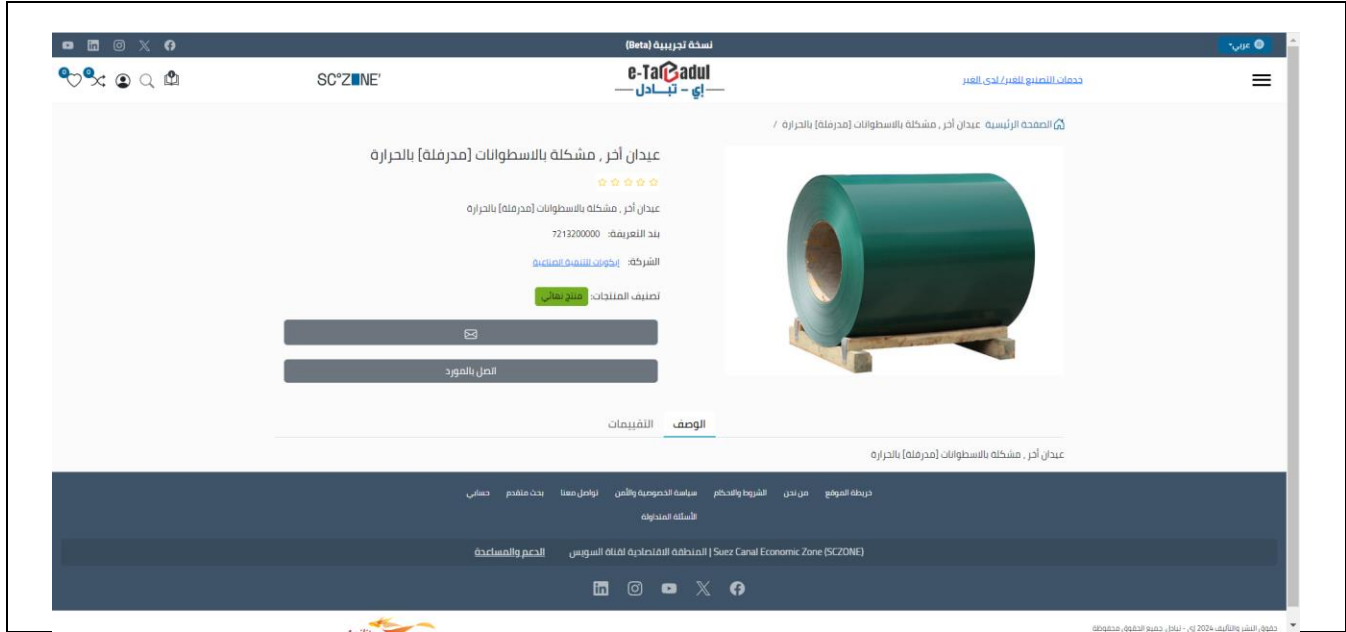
نسخة تجريبية (Beta)

عربي

SC°ZONE'

e-Tabadul
إي - تبادل

خدمات التصنيع للغير/لدى الغير

الصفحة الرئيسية عيدان أخر , مشكلة بالاسطوانات [مدرفلة] بالحرارة /

عيدان أخر , مشكلة بالاسطوانات [مدرفلة] بالحرارة

☆☆☆☆☆

عيدان أخر , مشكلة بالاسطوانات [مدرفلة] بالحرارة

بند التعريفة: 7213200000

الشركة: إيكوات للتنمية الصناعية

تصنيف المنتجات: منتج نهائي

اتصل بالمورد

الوصف التقييمات

عيدان أخر , مشكلة بالاسطوانات [مدرفلة] بالحرارة

خريطة الموقع من نحن الشروط والاحكام سياسة الخصوصية والأمن تواصل معنا بحث متقدم حسابي

الأسئلة المتداولة

Suez Canal Economic Zone (SCZONE) | المنطقة الاقتصادية لقناة السويس الدعم والمساعدة

حقوق النشر والتأليف 2024 إي - تبادل جميع الحقوق محفوظة